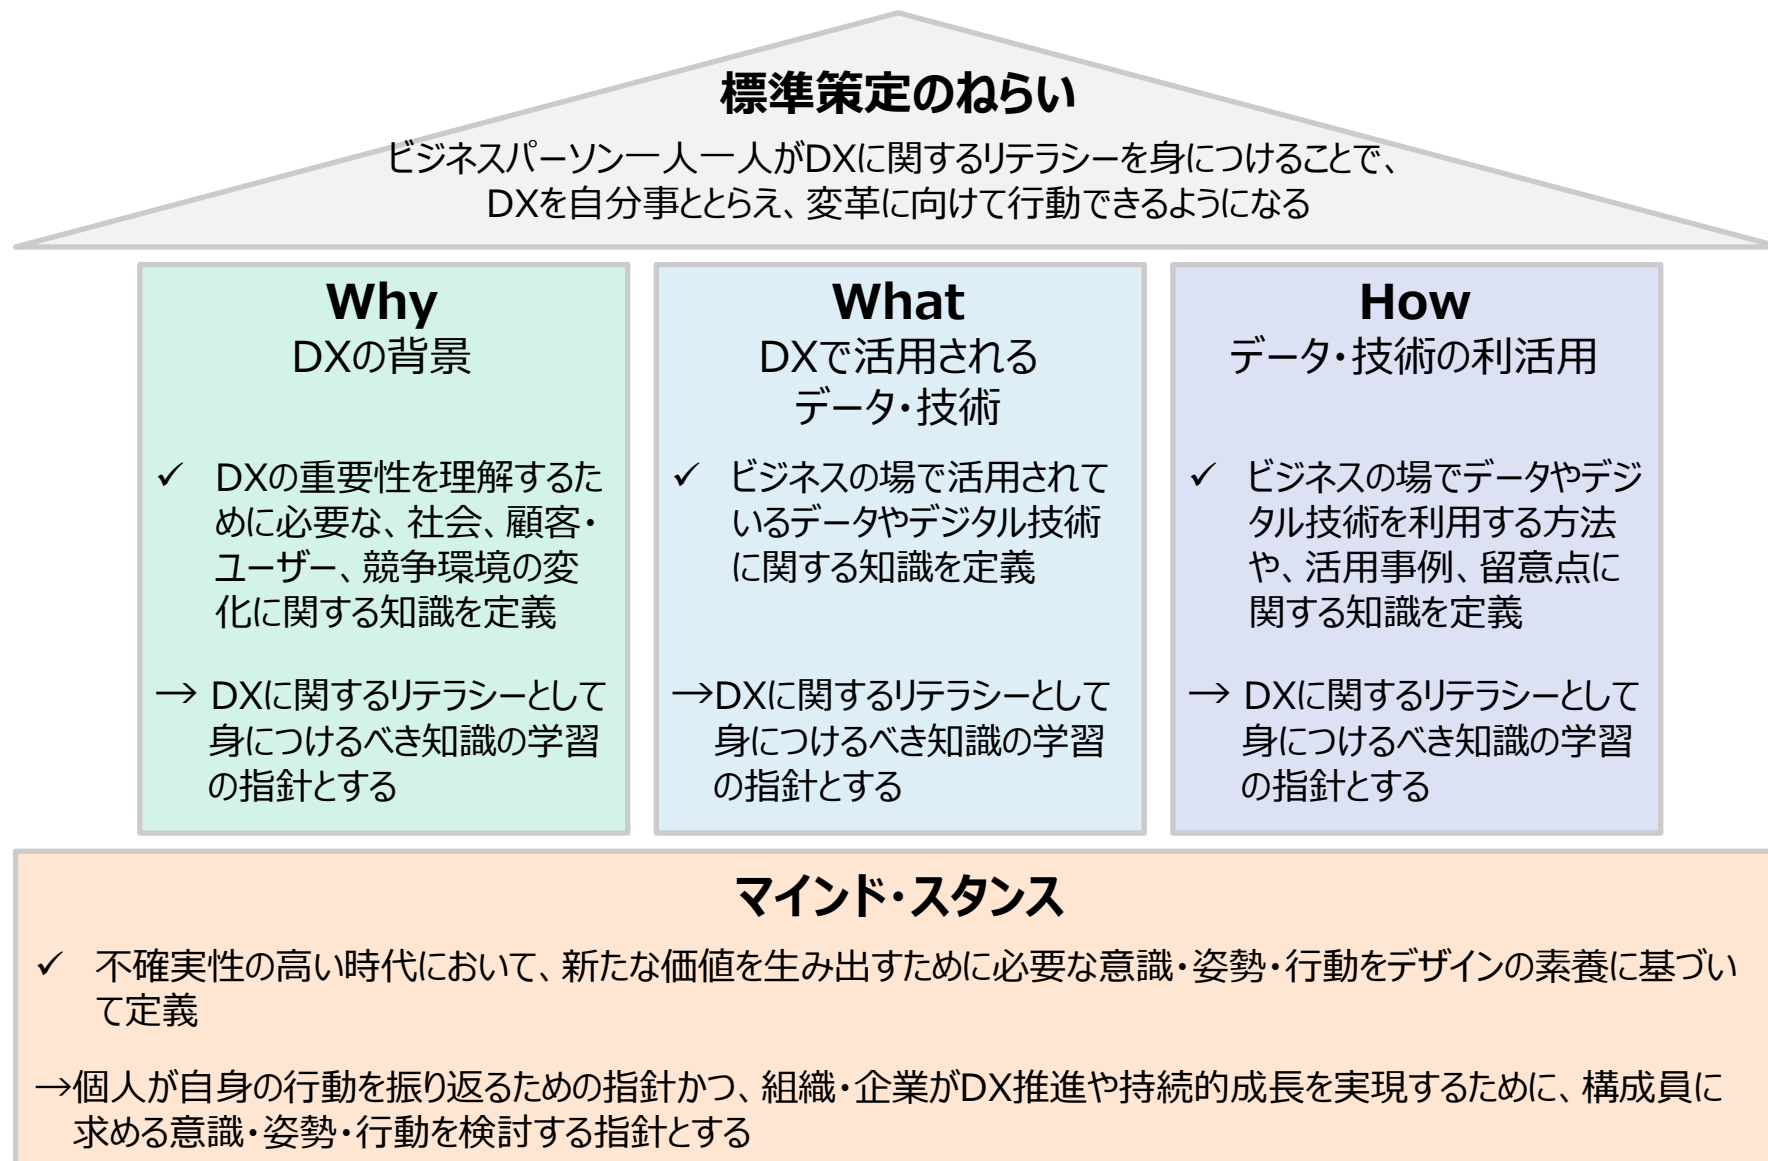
標準策定のねらい

ビジネスパーソン一人一人がDXに関するリテラシーを身につけることで、DXを自分事ととらえ、変革に向けて行動できるようになる

Why
DXの背景

✓ DXの重要性を理解するために必要な、社会、顧客・ユーザー、競争環境の変化に関する知識を定義

→ DXに関するリテラシーとして身につけるべき知識の学習の指針とする

What
DXで活用されるデータ・技術

✓ ビジネスの場で活用されているデータやデジタル技術に関する知識を定義

→DXに関するリテラシーとして身につけるべき知識の学習の指針とする

How
データ・技術の利活用

✓ ビジネスの場でデータやデジタル技術を利用する方法や、活用事例、留意点に関する知識を定義

→ DXに関するリテラシーとして身につけるべき知識の学習の指針とする

マインド・スタンス

✓ 不確実性の高い時代において、新たな価値を生み出すために必要な意識・姿勢・行動をデザインの素養に基づいて定義

→個人が自身の行動を振り返るための指針かつ、組織・企業がDX推進や持続的成長を実現するために、構成員に求める意識・姿勢・行動を検討する指針とする